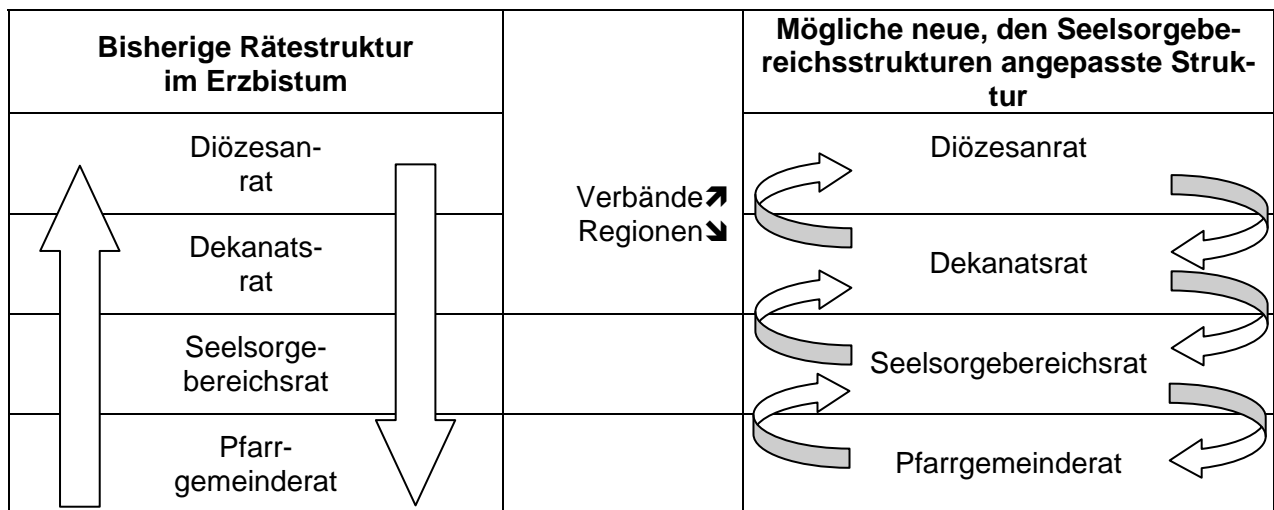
| Bisherige Rätestruktur im Erzbistum | | Mögliche neue, den Seelsorgebereichsstrukturen angepasste Struktur |
|---|---|---|
| Diözesanrat | Verbände ➚ Regionen ➘ | Diözesanrat |
| Dekanatsrat | | Dekanatsrat |
| Seelsorgebereichsrat | | Seelsorgebereichsrat |
| Pfarrgemeinderat | | Pfarrgemeinderat |